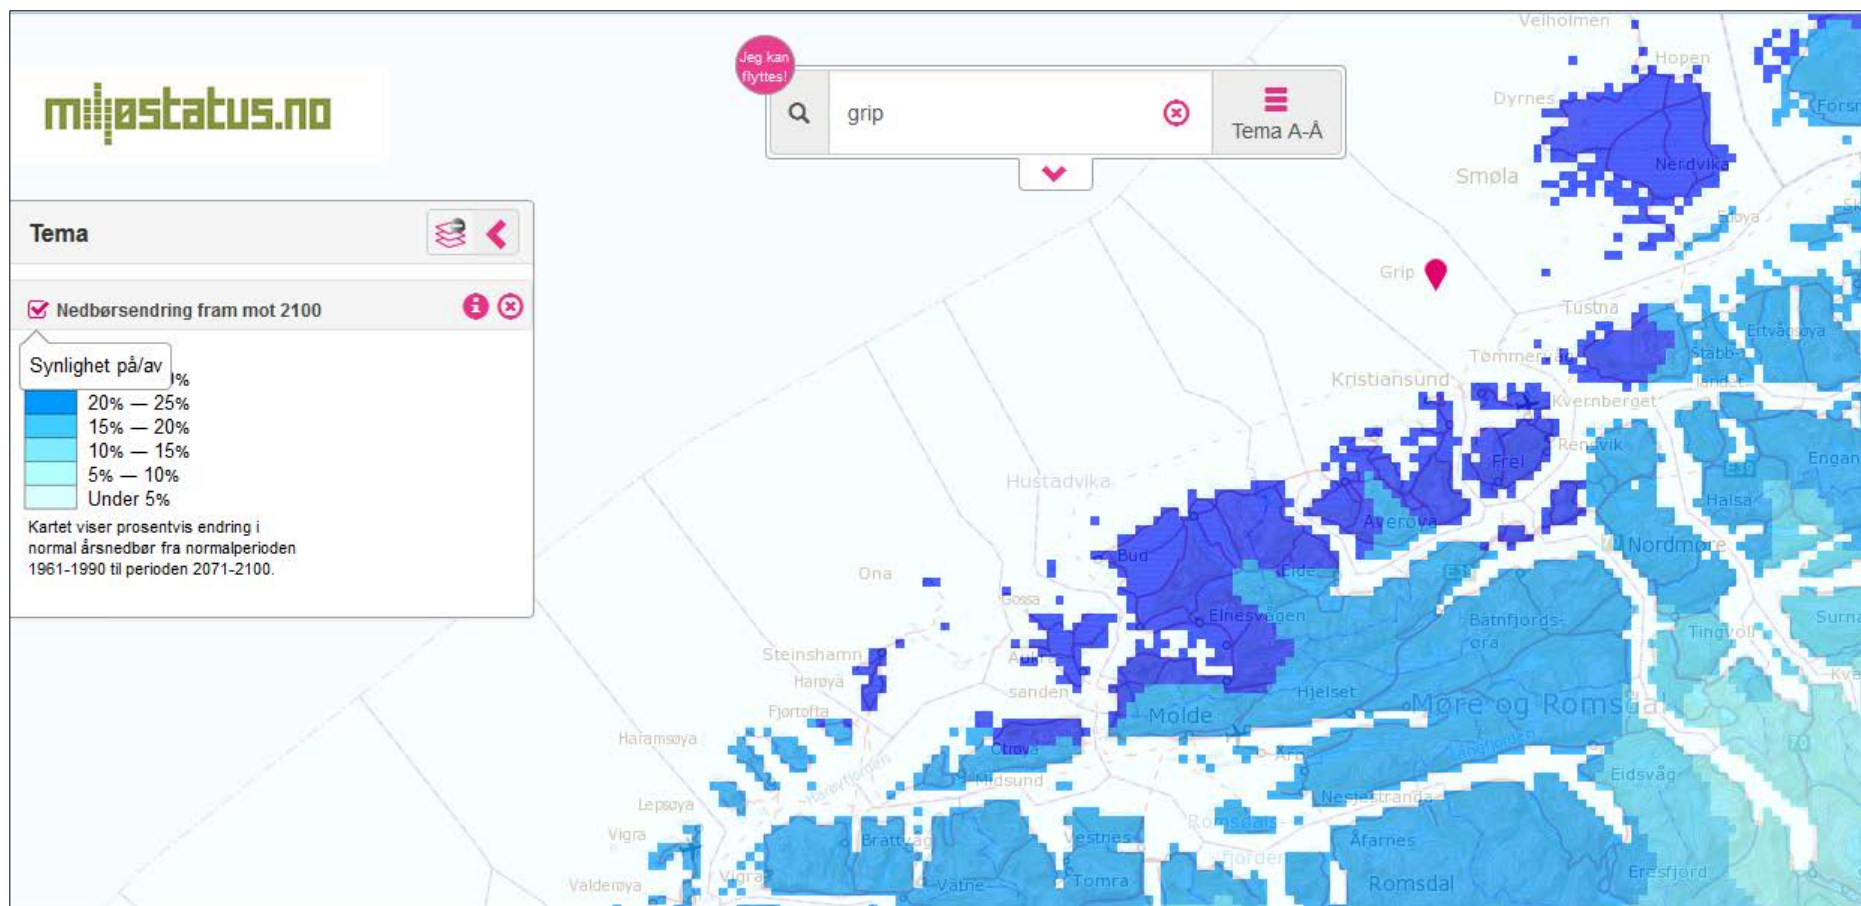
miljøstatus.no

Jeg kan flyttes!

grip

Tema A-Å

Tema

Nedbørsendring fram mot 2100

Synlighet på/av

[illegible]%

20% — 25%

15% — 20%

10% — 15%

5% — 10%

Under 5%

Kartet viser prosentvis endring i normal årsnedbør fra normalperioden 1961-1990 til perioden 2071-2100.

Veiholmen
Hopen
Dyrnes
Forsn
Smøla
Nerdvika
Grip
Tustna
Ertvågsøya
Tømmervåg
Stabbelandet
Kristiansund
Kvernberget
Rensvik
Frei
Engan
Hustadvika
Halsa
Averøya
Nordmøre
Bud
Eide
Ona
Gossa
Elnesvågen
Batnfjordsøra
Surna
Tingvoll
Steinshamn
Harøya
Aukra
Hjelset
Kve
sanden
Molde
Møre og Romsdal
Fjørtofta
Haramsøya
Otrøya
Midsund
Eidsvåg
Lepsøya
Nesjestranda
Vigra
Romsdalsfjorden
Brattvåg
Vestnes
Åfarnes
Valderøya
Vatne
Tomra
Romsdal
Eresfjord